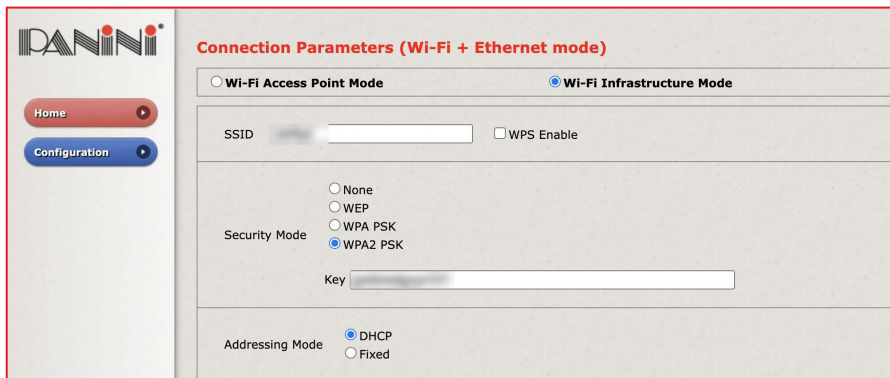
PANINI®

Home

Configuration

Connection Parameters (Wi-Fi + Ethernet mode)

Wi-Fi Access Point Mode

Wi-Fi Infrastructure Mode

SSID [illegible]

WPS Enable

None
WEP
WPA PSK
WPA2 PSK

Security Mode

Key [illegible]

DHCP
Fixed

Addressing Mode